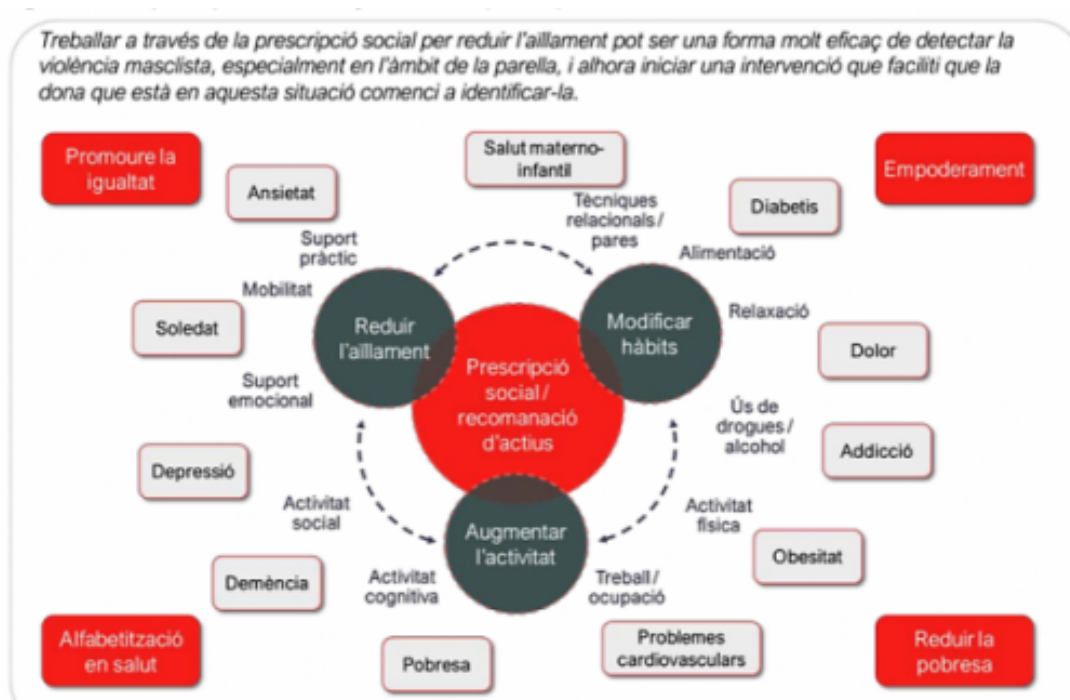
Treballar a través de la prescripció social per reduir l'aïllament pot ser una forma molt eficaç de detectar la violència masclista, especialment en l'àmbit de la parella, i alhora iniciar una intervenció que faciliti que la dona que està en aquesta situació comenci a identificar-la.

Promoure la igualtat

Ansietat

Salut materno-infantil

Tècniques relacionals / pares

Diabetis

Empoderament

Suport pràctic

Alimentació

Mobilitat

Soledat

Reduir l'aïllament

Prescripció social / recomanació d'actius

Modificar hàbits

Relaxació

Dolor

Suport emocional

Ús de drogues / alcohol

Addicció

Depressió

Activitat social

Augmentar l'activitat

Activitat física

Obesitat

Demència

Activitat cognitiva

Treball / ocupació

Alfabetització en salut

Pobresa

Problemes cardiovasculars

Reduir la pobresa